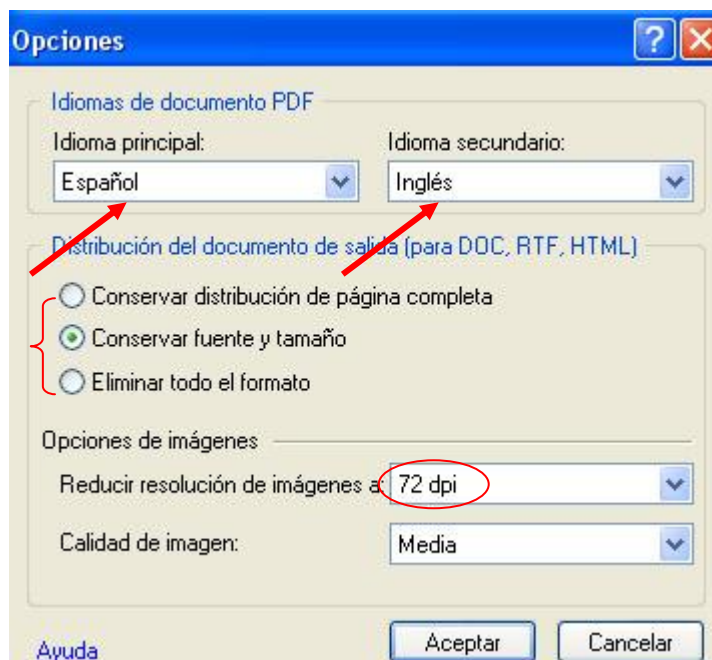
Opciones

?

Idiomas de documento PDF

Idioma principal:

Español

Idioma secundario:

Inglés

Distribución del documento de salida (para DOC, RTF, HTML)

Conservar distribución de página completa

Conservar fuente y tamaño

Eliminar todo el formato

Opciones de imágenes

Reducir resolución de imágenes a: 72 dpi

Calidad de imagen:

Media

Ayuda

Aceptar

Cancelar